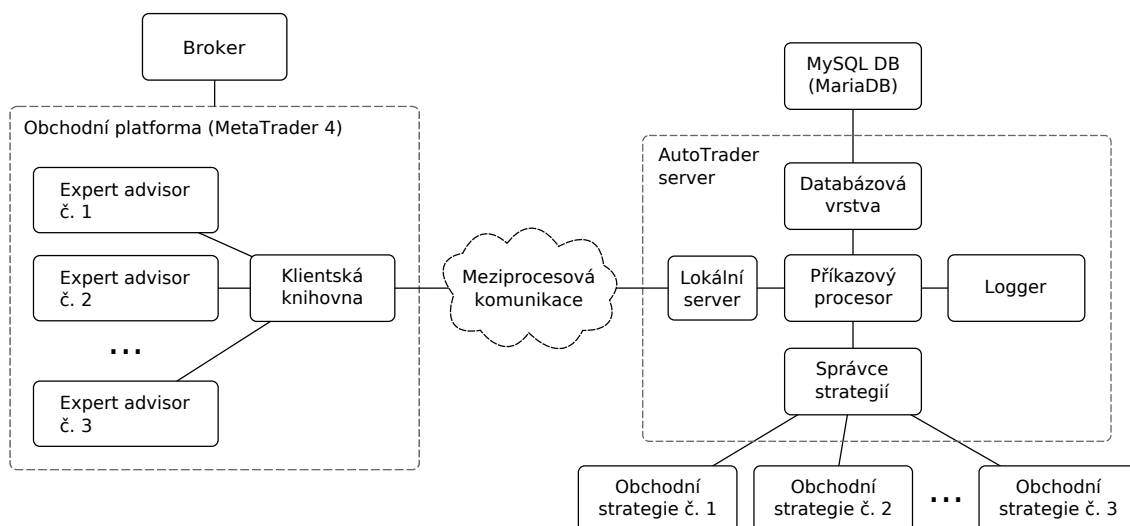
Broker

Obchodní platforma (MetaTrader 4)

Expert advisor č. 1

Expert advisor č. 2

...

Expert advisor č. 3

Klientská knihovna

Meziprocesová komunikace

MySQL DB (MariaDB)

AutoTrader server

Databázová vrstva

Lokální server

Příkazový procesor

Logger

Správce strategií

Obchodní strategie č. 1

Obchodní strategie č. 2

...

Obchodní strategie č. 3